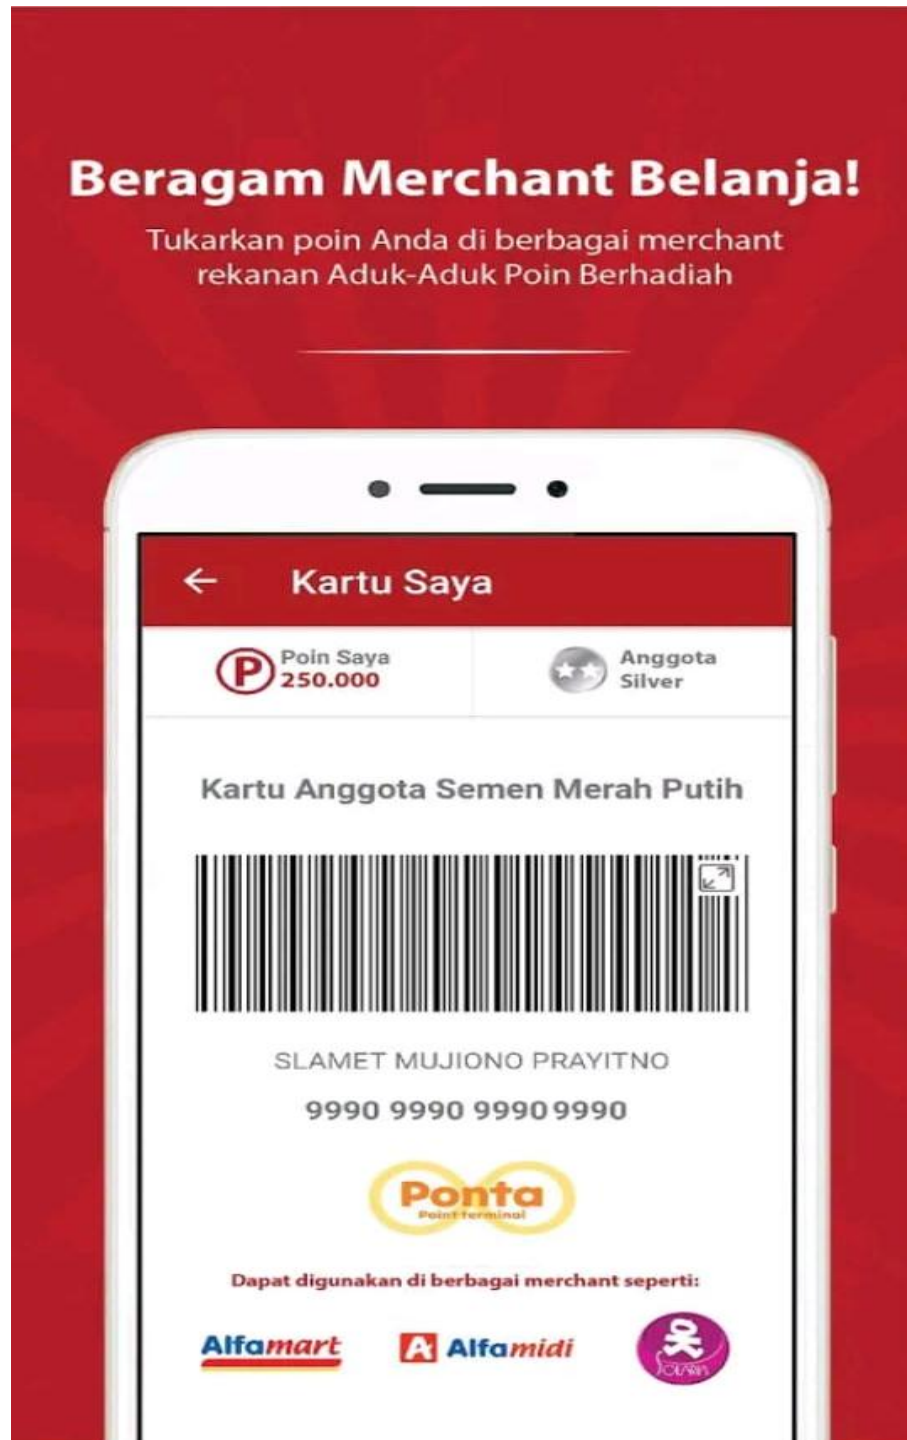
Beragam Merchant Belanja!
Tukarkan poin Anda di berbagai merchant rekanan Aduk-Aduk Poin Berhadiah

← Kartu Saya

P Poin Saya 250.000

Anggota Silver

Kartu Anggota Semen Merah Putih

SLAMET MUJIONO PRAYITNO
9990 9990 9990 9990

Ponta
Point terminal

Dapat digunakan di berbagai merchant seperti:

Alfamart
Alfamidi
Lawson